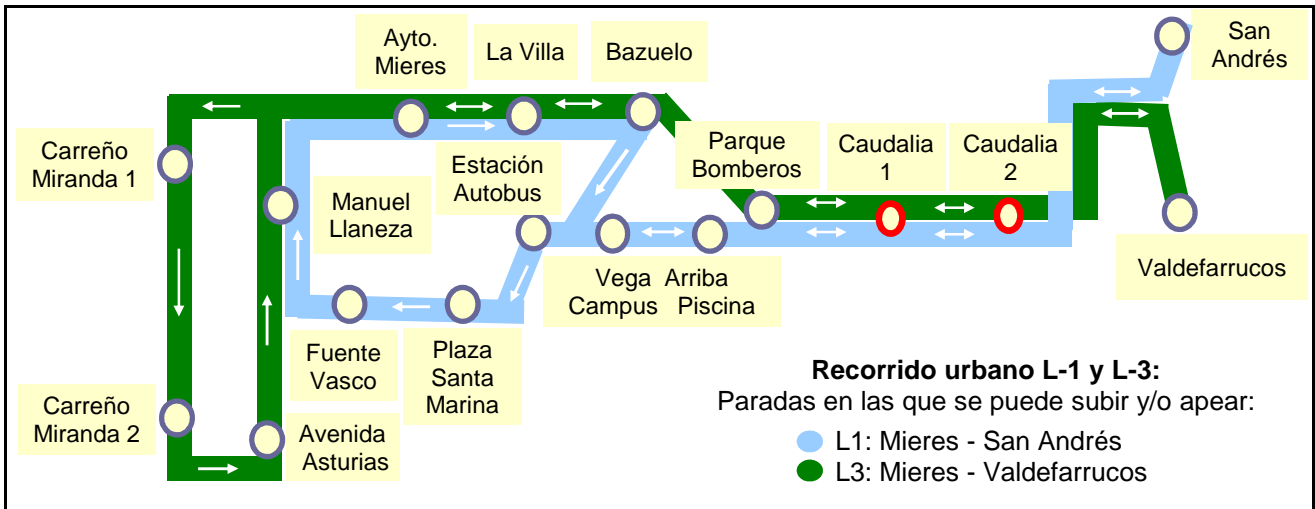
Ayto. Mieres

La Villa

Bazuelo

San Andrés

Carreño Miranda 1

Estación Autobus

Parque Bomberos

Caudalia 1

Caudalia 2

Manuel Llaneza

Vega Campus

Arriba Piscina

Valdefarrucos

Fuente Vasco

Plaza Santa Marina

Carreño Miranda 2

Avenida Asturias

**Recorrido urbano L-1 y L-3:**
Paradas en las que se puede subir y/o apear:
L1: Mieres - San Andrés
L3: Mieres - Valdefarrucos